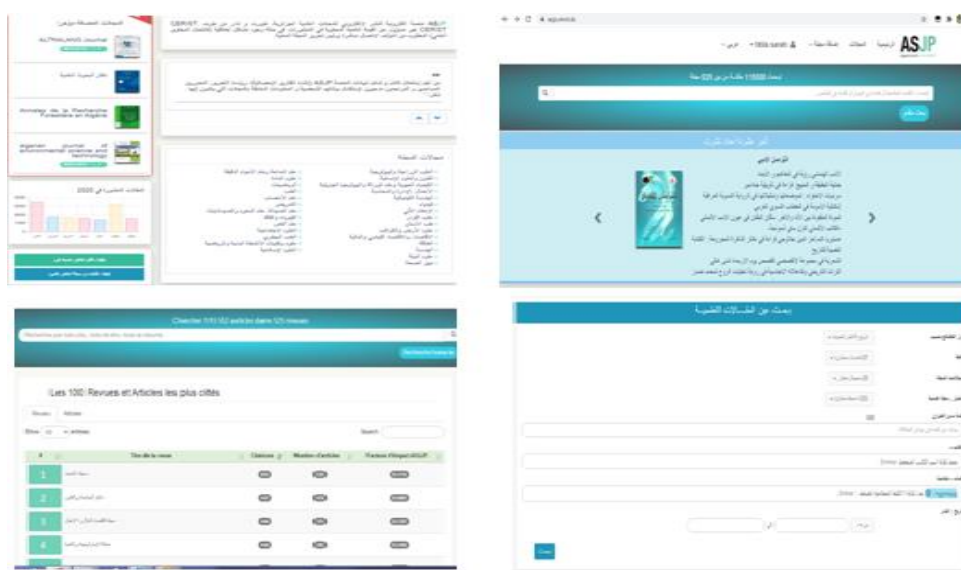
ASJP

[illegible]

Annales de la Recherche Forestière en Algérie

Algerian journal of environmental science and technology

2020

Chercher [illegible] articles dans 125 revues

Les 100 Revues et Articles les plus cités

Show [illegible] entries

Search:

| # | Titre de la revue | Citations | Nombre d'articles | Facteur d'Impact ASJP |
|---|---|---|---|---|
| 1 | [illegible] | | | |
| 2 | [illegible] | | | |
| 3 | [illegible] | | | |
| 4 | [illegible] | | | |